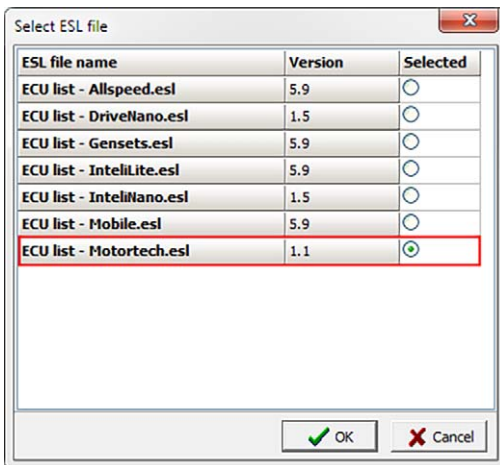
Select ESL file

| ESL file name | Version | Selected |
|---|---|---|
| ECU list - Allspeed.esl | 5.9 | |
| ECU list - DriveNano.esl | 1.5 | |
| ECU list - Gensets.esl | 5.9 | |
| ECU list - InteliLite.esl | 5.9 | |
| ECU list - InteliNano.esl | 1.5 | |
| ECU list - Mobile.esl | 5.9 | |
| ECU list - Motortech.esl | 1.1 | |

OK Cancel